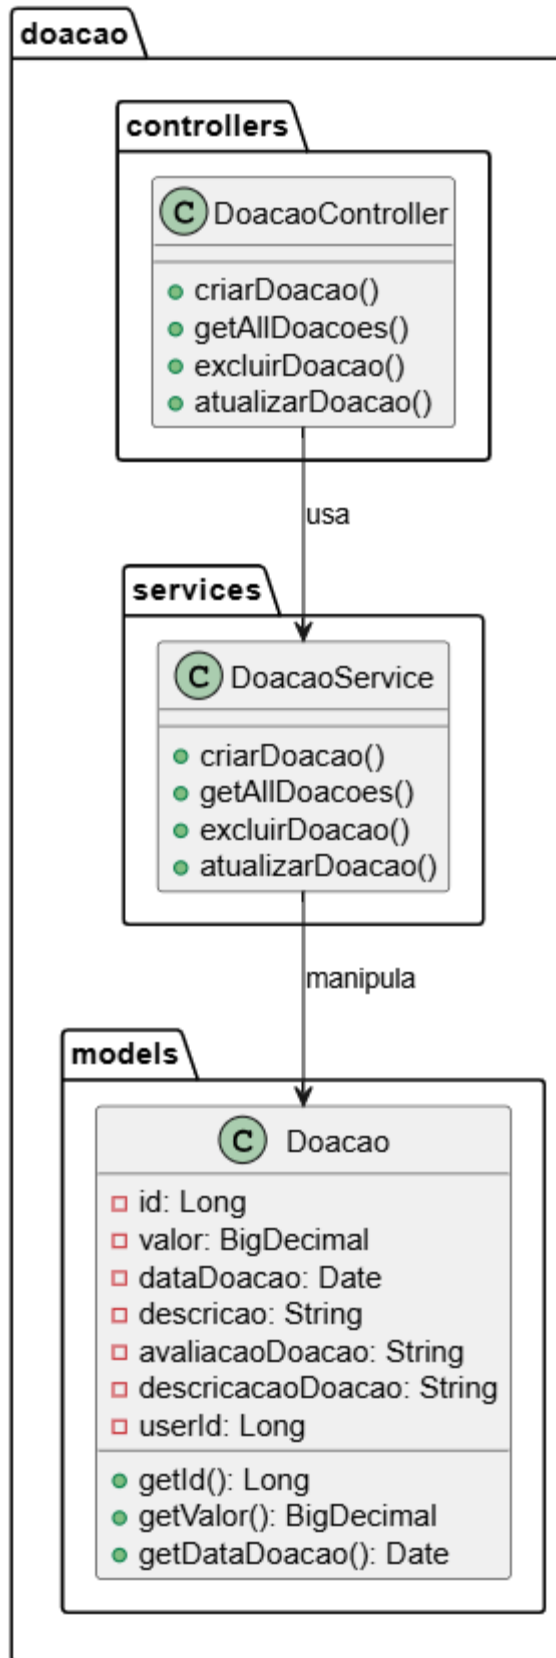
doacao

controllers

C DoacaoController

criarDoacao()
getAllDoacoes()
excluirDoacao()
atualizarDoacao()

usa

services

C DoacaoService

criarDoacao()
getAllDoacoes()
excluirDoacao()
atualizarDoacao()

manipula

models

C Doacao

id: Long
valor: BigDecimal
dataDoacao: Date
descricao: String
avaliacaoDoacao: String
descricacaoDoacao: String
userId: Long

getId(): Long
getValor(): BigDecimal
getDataDoacao(): Date